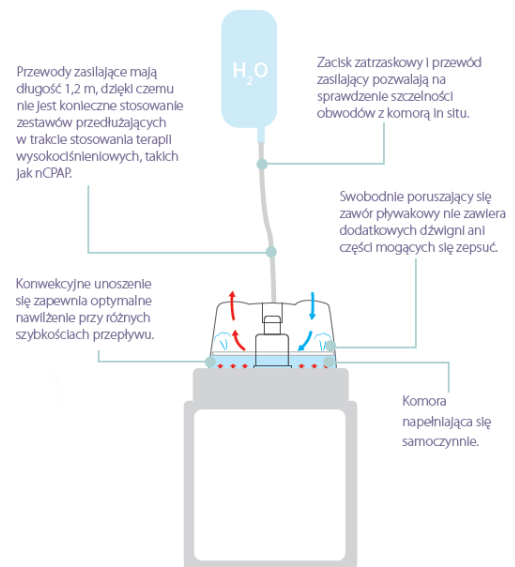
$H_2O$

Przewody zasilające mają długość 1,2 m, dzięki czemu nie jest konieczne stosowanie zestawów przedłużających w trakcie stosowania terapii wysokociśnieniowych, takich jak nCPAP.

Zacisk zatrzaskowy i przewód zasilający pozwalają na sprawdzenie szczelności obwodów z komorą in situ.

Swobodnie poruszający się zawór pływakowy nie zawiera dodatkowych dźwigni ani części mogących się zepsuć.

Konwekcyjne unoszenie się zapewnia optymalne nawilżenie przy różnych szybkościach przepływu.

Komora napełniająca się samoczynnie.